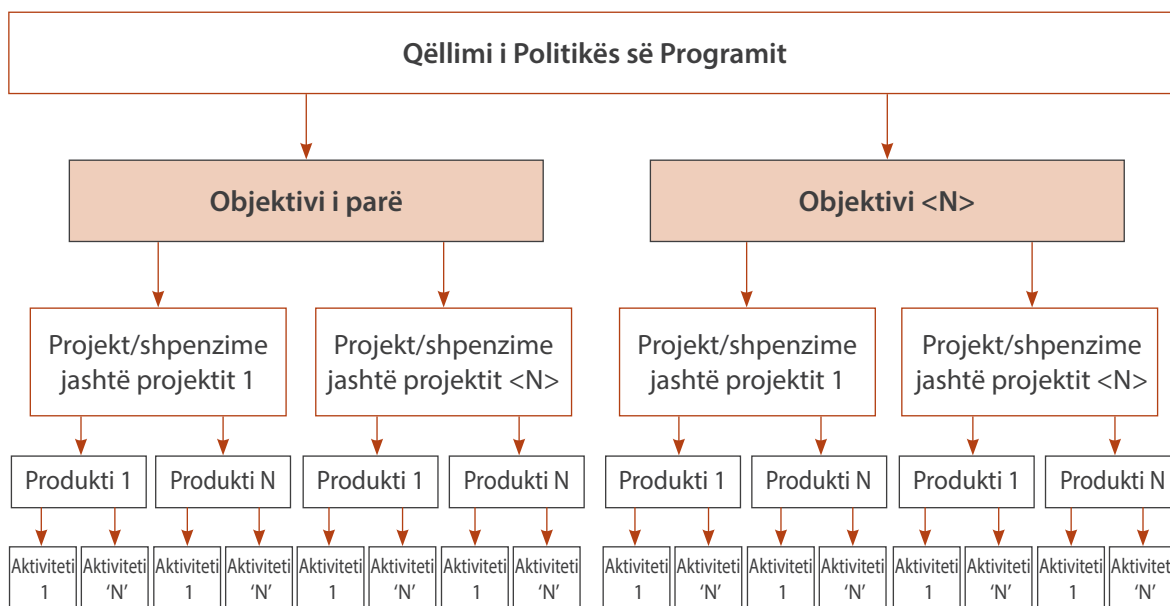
Qëllimi i Politikës së Programit

Objektivi i parë

Objektivi <N>

Projekt/shpenzime jashtë projektit 1

Projekt/shpenzime jashtë projektit <N>

Projekt/shpenzime jashtë projektit 1

Projekt/shpenzime jashtë projektit <N>

Produkti 1

Produkti N

Produkti 1

Produkti N

Produkti 1

Produkti N

Produkti 1

Produkti N

Aktiviteti 1

Aktiviteti 'N'

Aktiviteti 1

Aktiviteti 'N'

Aktiviteti 1

Aktiviteti 'N'

Aktiviteti 1

Aktiviteti 'N'

Aktiviteti 1

Aktiviteti 'N'

Aktiviteti 1

Aktiviteti 'N'

Aktiviteti 1

Aktiviteti 'N'

Aktiviteti 1

Aktiviteti 'N'